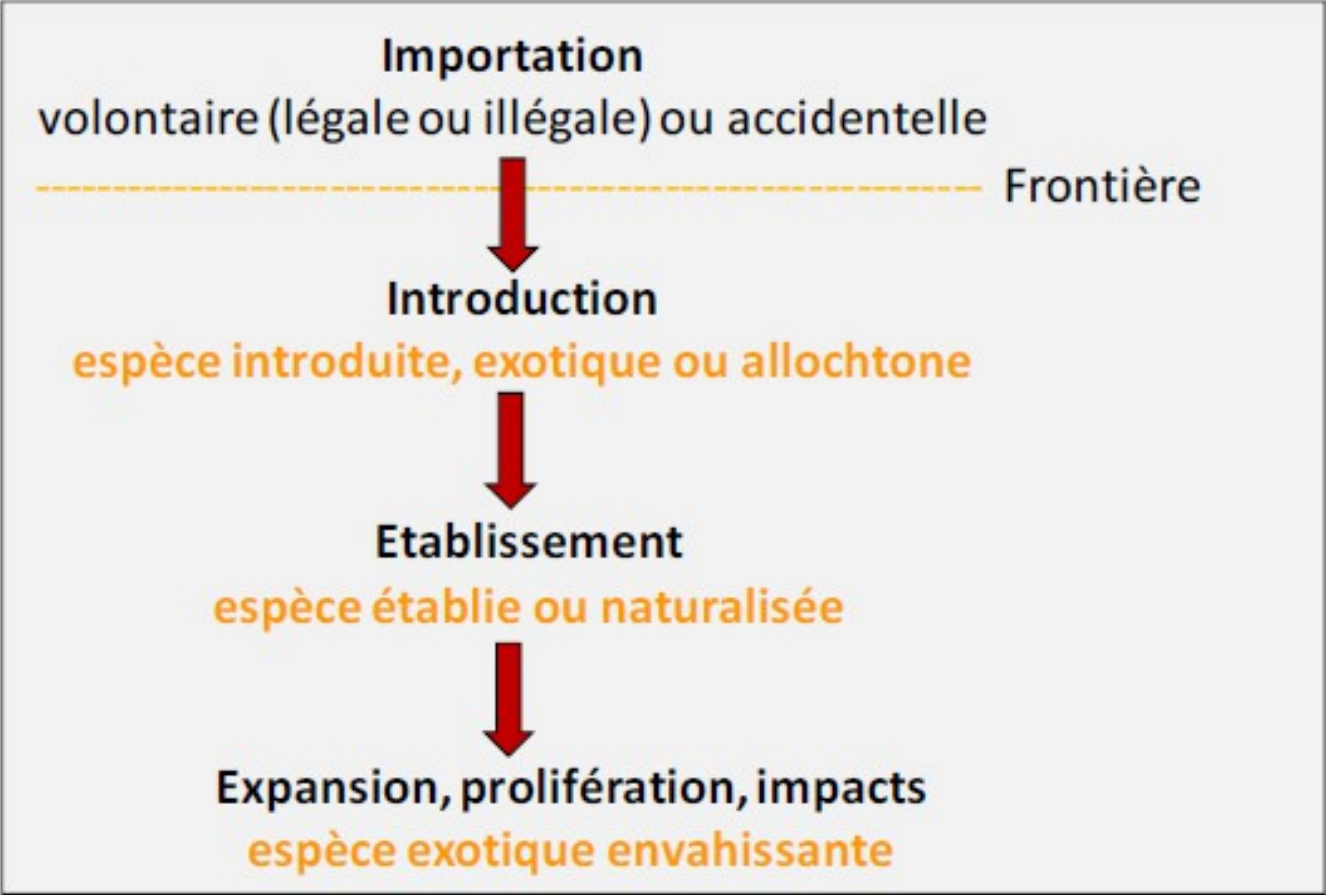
Importation
volontaire (légale ou illégale) ou accidentelle

Frontière

Introduction
espèce introduite, exotique ou allochtone

Etablissement
espèce établie ou naturalisée

Expansion, prolifération, impacts
espèce exotique envahissante